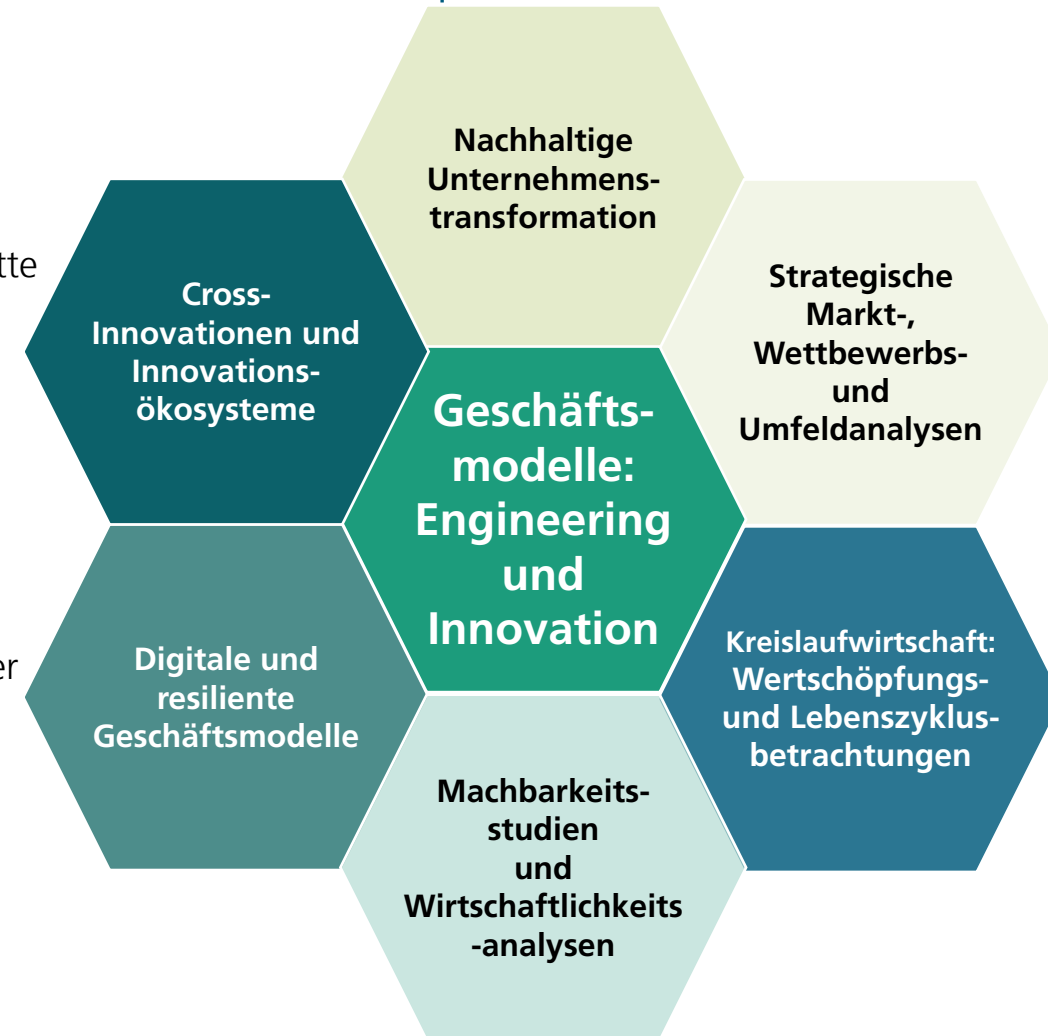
tte

er

Nachhaltige Unternehmenstransformation

Cross-Innovationen und Innovationsökosysteme

Strategische Markt-, Wettbewerbs- und Umfeldanalysen

Geschäftsmodelle: Engineering und Innovation

Digitale und resiliente Geschäftsmodelle

Kreislaufwirtschaft: Wertschöpfungs- und Lebenszyklusbetrachtungen

Machbarkeitsstudien und Wirtschaftlichkeits-analysen